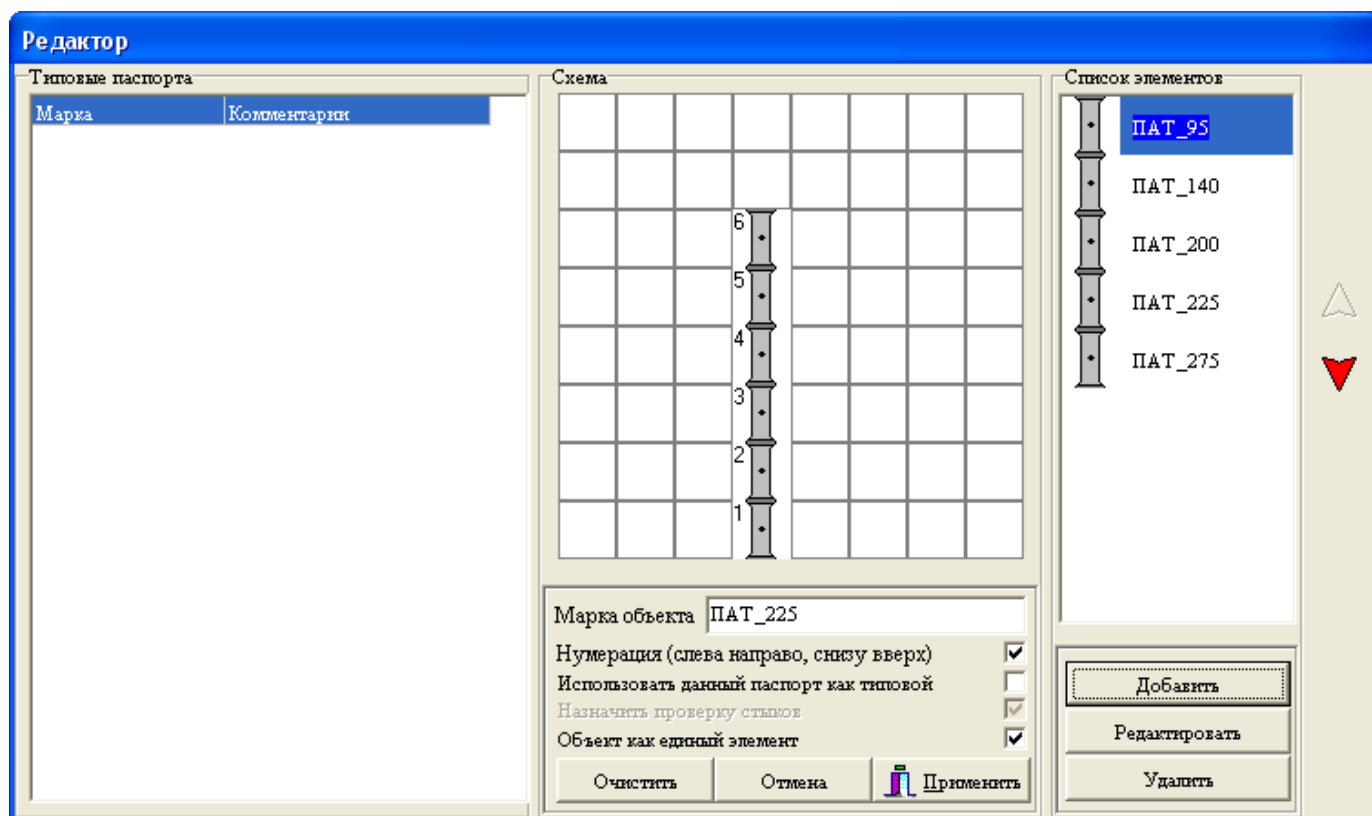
Редактор

Типовые паспорта

| Марка | Комментарии |
|---|---|

Схема

6
5
4
3
2
1

Марка объекта ПАТ_225
Нумерация (слева направо, снизу вверх)
Использовать данный паспорт как типовой
Назначить проверку стыков
Объект как единый элемент

Очистить
Отмена
Применить

Список элементов

ПАТ_95
ПАТ_140
ПАТ_200
ПАТ_225
ПАТ_275

Добавить
Редактировать
Удалить